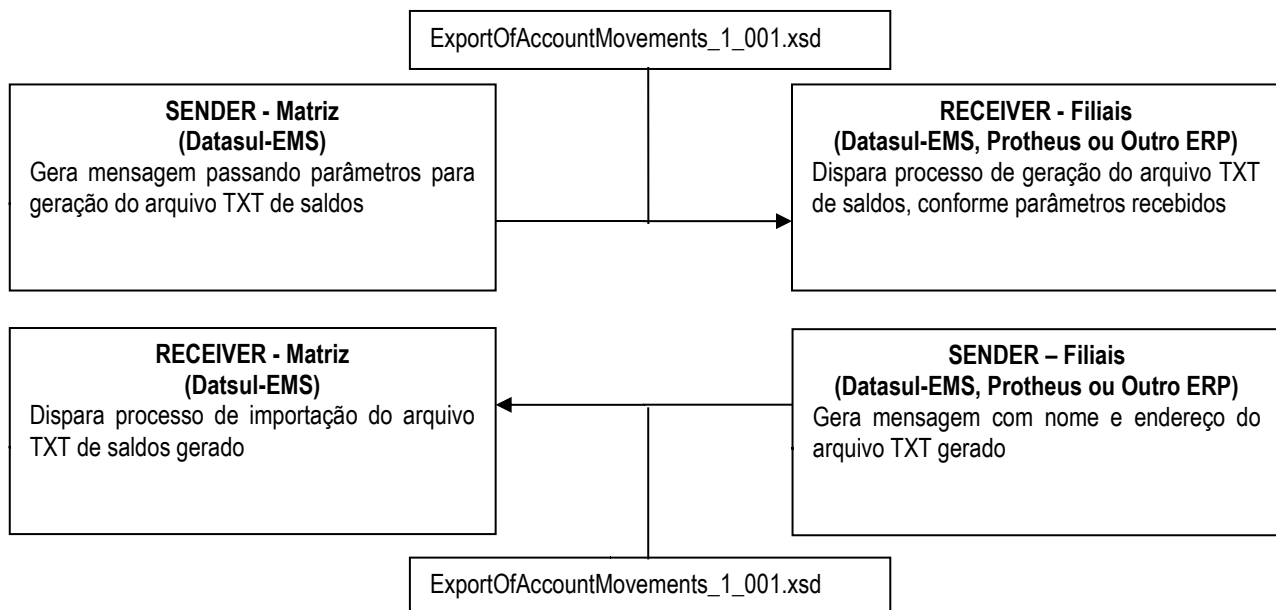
ExportOfAccountMovements_1_001.xsd

**SENDER - Matriz (Datasul-EMS)**
Gera mensagem passando parâmetros para geração do arquivo TXT de saldos

**RECEIVER - Filiais (Datasul-EMS, Protheus ou Outro ERP)**
Dispara processo de geração do arquivo TXT de saldos, conforme parâmetros recebidos

**RECEIVER - Matriz (Datsul-EMS)**
Dispara processo de importação do arquivo TXT de saldos gerado

**SENDER – Filiais (Datasul-EMS, Protheus ou Outro ERP)**
Gera mensagem com nome e endereço do arquivo TXT gerado

ExportOfAccountMovements_1_001.xsd